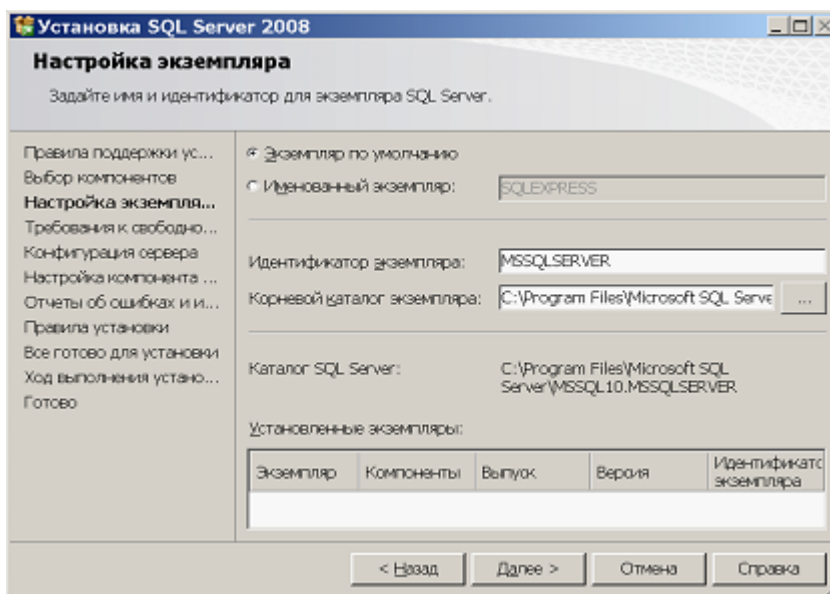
Установка SQL Server 2008

Настройка экземпляра

Задайте имя и идентификатор для экземпляра SQL Server.

Правила поддержки ус...
Выбор компонентов
Настройка экземпля...
Требования к свободно...
Конфигурация сервера
Настройка компонента ...
Отчеты об ошибках и и...
Правила установки
Все готово для установки
Ход выполнения устано...
Готово

Экземпляр по умолчанию

Именованный экземпляр: SQLEXPRESS

Идентификатор экземпляра: MSSQLSERVER

Корневой каталог экземпляра: C:\Program Files\Microsoft SQL Serve ...

Каталог SQL Server: C:\Program Files\Microsoft SQL Server\MSSQL10.MSSQLSERVER

Установленные экземпляры:

| Экземпляр | Компоненты | Выпуск | Версия | Идентификатс экземпляра |
|---|---|---|---|---|
| | | | | |

< Назад | Далее > | Отмена | Справка